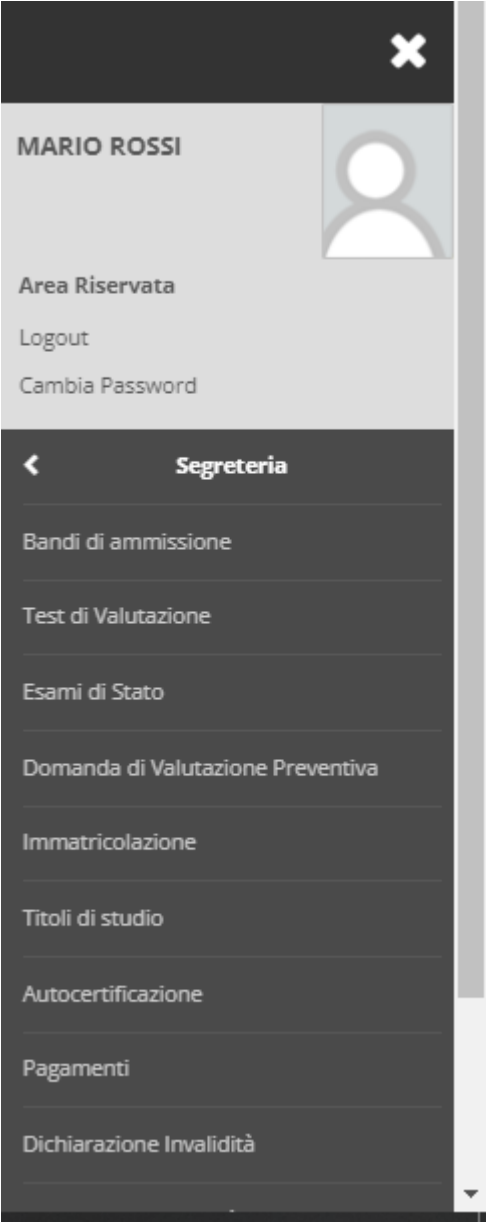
MARIO ROSSI

Area Riservata

Logout

Cambia Password

Segreteria

Bandi di ammissione

Test di Valutazione

Esami di Stato

Domanda di Valutazione Preventiva

Immatricolazione

Titoli di studio

Autocertificazione

Pagamenti

Dichiarazione Invalidità